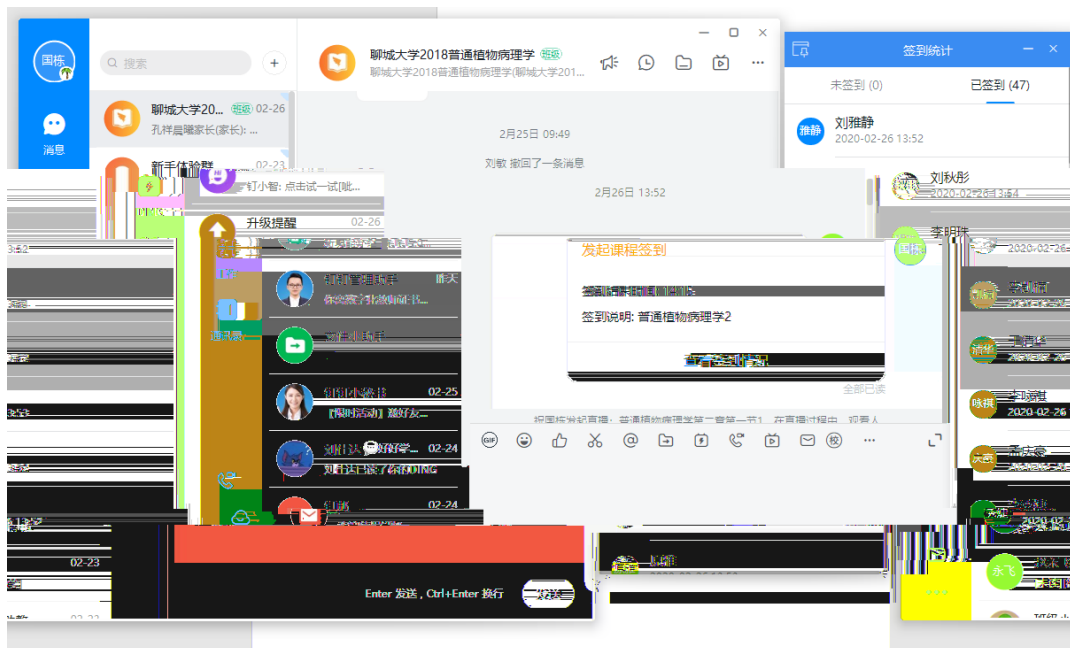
国栋
消息
搜索
聊城大学20... 班级 02-26
孔祥晨曦家长(家长): ...
新手体验群 02-23
钉钉小智: 点击试一试[呲...
升级提醒 02-26
钉钉管理助手 昨天
你发送了长期随访...
钉钉小秘书 02-25
[限时活动] 赚好友...
刘伟认 好好学... 02-24
钉钉 02-24
02-23
3:52
聊城大学2018普通植物病理学 班级
聊城大学2018普通植物病理学(聊城大学201...
2月25日 09:49
刘敏 撤回了一条消息
2月26日 13:52
发起课程签到
签到时间 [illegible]
签到说明: 普通植物病理学2
查看签到情况
全部已读
Enter 发送，Ctrl+Enter 换行
发送
签到统计
未签到 (0)
已签到 (47)
雅静
刘雅静
2020-02-26 13:52
刘秋彤
2020-02-26 13:54
李明珠
2020-02-26
咏琪
2020-02-26
永飞